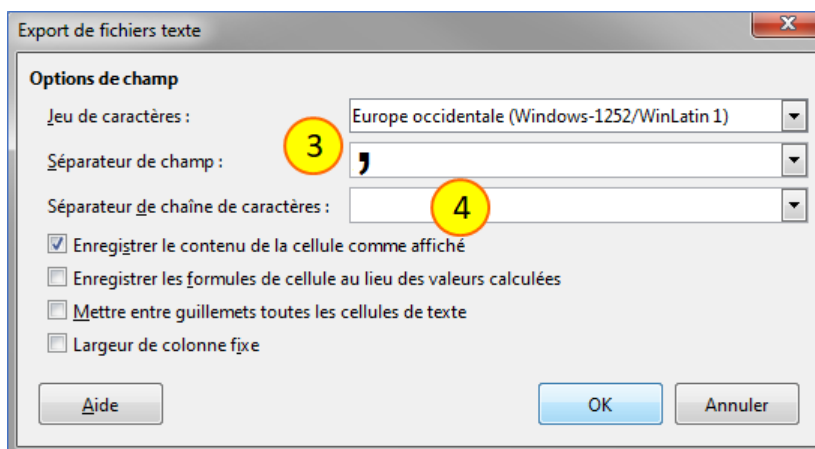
Export de fichiers texte

Options de champ

Jeu de caractères :
Europe occidentale (Windows-1252/WinLatin 1)

3

Séparateur de champ :
,

Séparateur de chaîne de caractères :

4

Enregistrer le contenu de la cellule comme affiché

Enregistrer les formules de cellule au lieu des valeurs calculées

Mettre entre guillemets toutes les cellules de texte

Largeur de colonne fixe

Aide

OK

Annuler